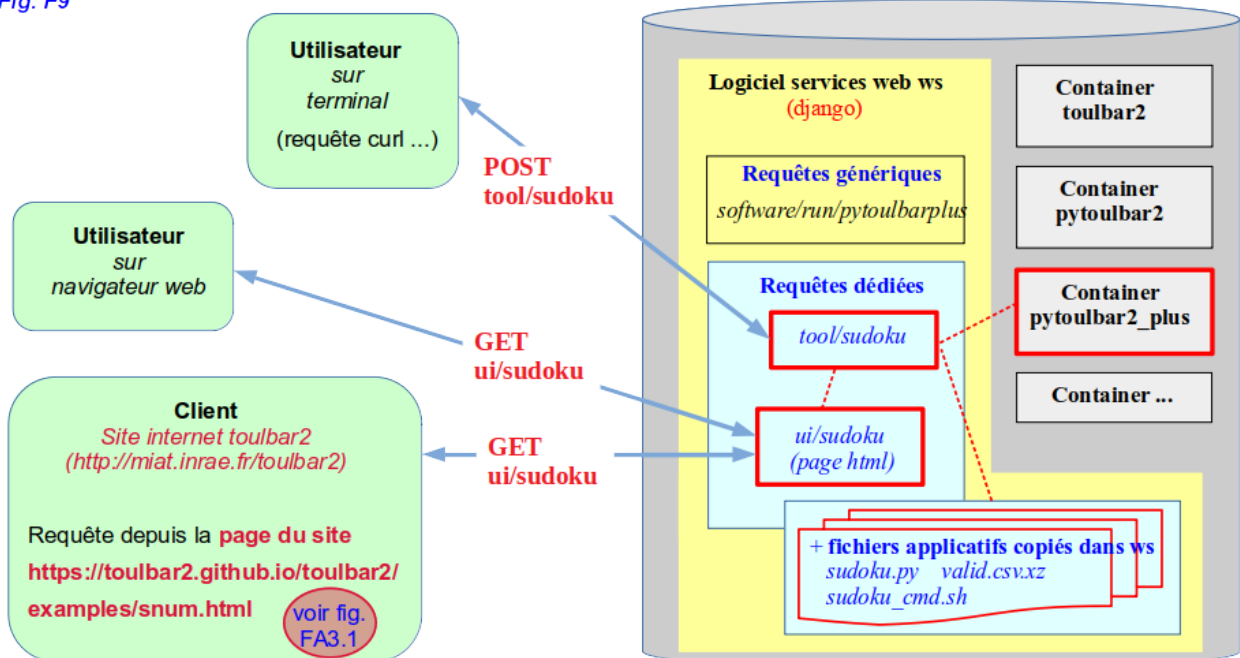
Fig. F9

Utilisateur
sur
terminal
(requête curl ...)

POST
tool/sudoku

Utilisateur
sur
navigateur web

GET
ui/sudoku

Client
Site internet toulbar2
(http://miat.inrae.fr/toulbar2)

Requête depuis la page du site
https://toulbar2.github.io/toulbar2/
examples/snum.html

voir fig.
FA3.1

GET
ui/sudoku

Logiciel services web ws
(django)

Requêtes génériques
software/run/pytoulbarplus

Requêtes dédiées

tool/sudoku

ui/sudoku
(page html)

+ fichiers applicatifs copiés dans ws
sudoku.py valid.csv.xz
sudoku_cmd.sh

Container
toulbar2

Container
pytoulbar2

Container
pytoulbar2_plus

Container ...